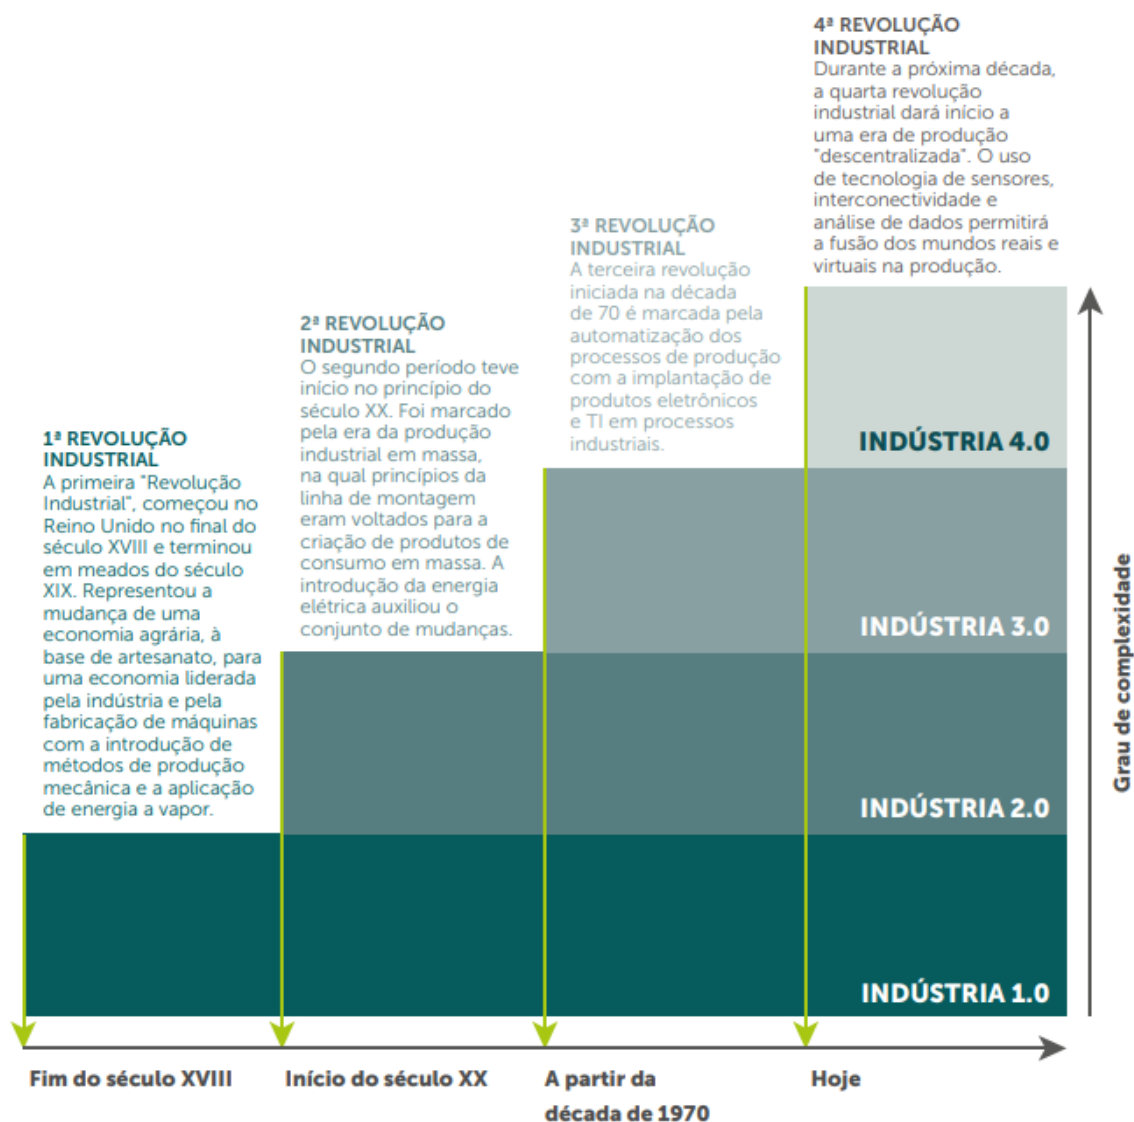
4ª REVOLUÇÃO INDUSTRIAL
Durante a próxima década, a quarta revolução industrial dará início a uma era de produção "descentralizada". O uso de tecnologia de sensores, interconectividade e análise de dados permitirá a fusão dos mundos reais e virtuais na produção.

3ª REVOLUÇÃO INDUSTRIAL
A terceira revolução iniciada na década de 70 é marcada pela automatização dos processos de produção com a implantação de produtos eletrônicos e TI em processos industriais.

2ª REVOLUÇÃO INDUSTRIAL
O segundo período teve início no princípio do século XX. Foi marcado pela era da produção industrial em massa, na qual princípios da linha de montagem eram voltados para a criação de produtos de consumo em massa. A introdução da energia elétrica auxiliou o conjunto de mudanças.

1ª REVOLUÇÃO INDUSTRIAL
A primeira "Revolução Industrial", começou no Reino Unido no final do século XVIII e terminou em meados do século XIX. Representou a mudança de uma economia agrária, à base de artesanato, para uma economia liderada pela indústria e pela fabricação de máquinas com a introdução de métodos de produção mecânica e a aplicação de energia a vapor.

INDÚSTRIA 4.0
INDÚSTRIA 3.0
INDÚSTRIA 2.0
INDÚSTRIA 1.0

Grau de complexidade

Fim do século XVIII
Início do século XX
A partir da década de 1970
Hoje